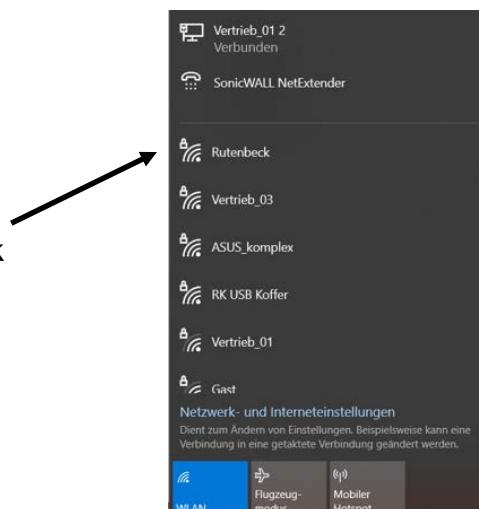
Vertrieb_01 2
Verbunden

SonicWALL NetExtender

Rutenbeck

Vertrieb_03

ASUS_komplex

RK USB Koffer

Vertrieb_01

Gast

Netzwerk- und Interneteinstellungen
Dient zum Ändern von Einstellungen. Beispielsweise kann eine Verbindung in eine getaktete Verbindung geändert werden.

WLAN

Flugzeugmodus

Mobiler Hotspot